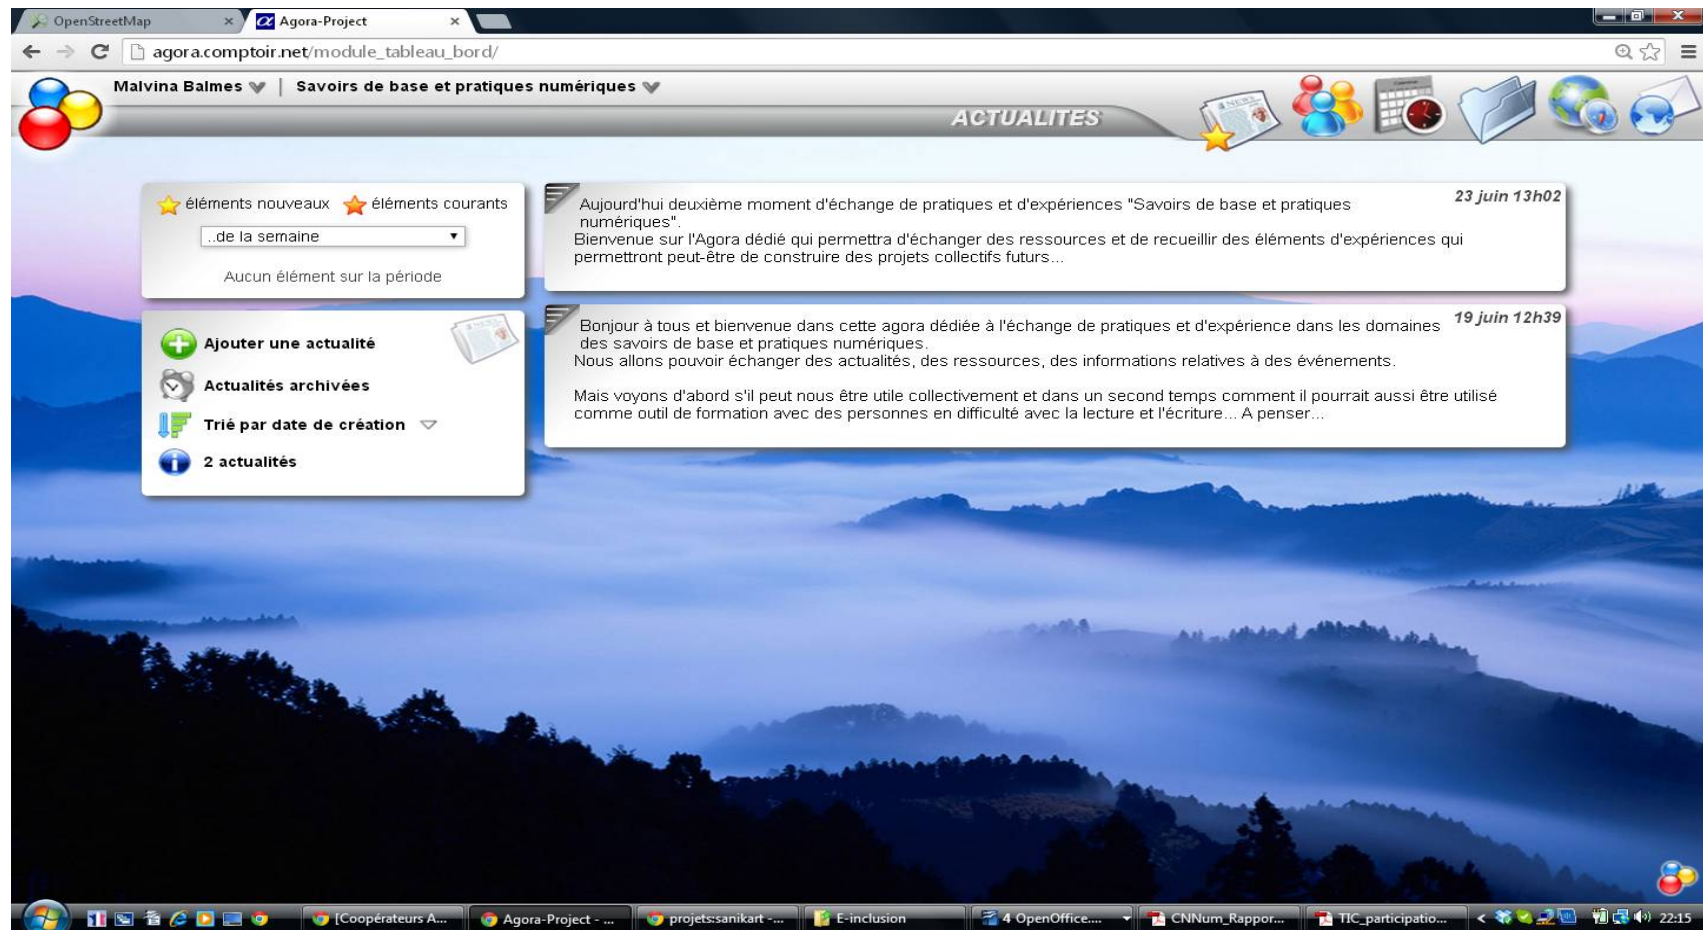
OpenStreetMap ×
Agora-Project ×

agora.comptoir.net/module_tableau_bord/

Malvina Balmes | Savoirs de base et pratiques numériques

ACTUALITES

éléments nouveaux éléments courants
..de la semaine
Aucun élément sur la période

Ajouter une actualité
Actualités archivées
Trié par date de création
2 actualités

23 juin 13h02
Aujourd'hui deuxième moment d'échange de pratiques et d'expériences "Savoirs de base et pratiques numériques".
Bienvenue sur l'Agora dédié qui permettra d'échanger des ressources et de recueillir des éléments d'expériences qui permettront peut-être de construire des projets collectifs futurs...

19 juin 12h39
Bonjour à tous et bienvenue dans cette agora dédiée à l'échange de pratiques et d'expérience dans les domaines des savoirs de base et pratiques numériques.
Nous allons pouvoir échanger des actualités, des ressources, des informations relatives à des événements.

Mais voyons d'abord s'il peut nous être utile collectivement et dans un second temps comment il pourrait aussi être utilisé comme outil de formation avec des personnes en difficulté avec la lecture et l'écriture... A penser...

[Coopérateurs A... Agora-Project - ... projets:sanikart -... E-inclusion 4 OpenOffice.... CNNum_Rappor... TIC_participatio... 22:15